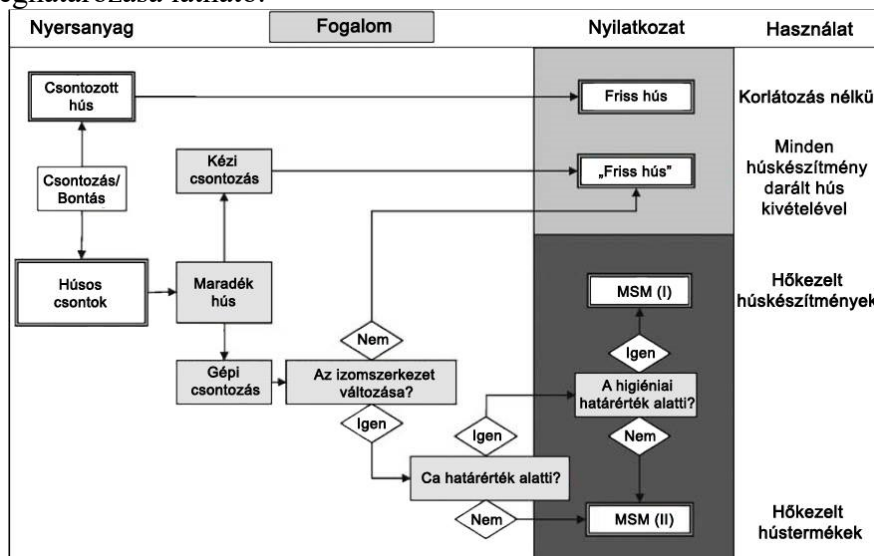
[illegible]eghatározása látható:

Nyersanyag

Fogalom

Nyilatkozat

Használat

Csontozott hús

Friss hús

Korlátozás nélkü

Csontozás/ Bontás

Kézi csontozás

„Friss hús"

Minden húskészítmény darált hús kivételével

Húsos csontok

Maradék hús

Hőkezelt húskészítmények

MSM (I)

Nem

Igen

Gépi csontozás

Az izomszerkezet változása?

A higiéniai határérték alatti?

Igen

Igen

Nem

Ca határérték alatti?

Nem

MSM (II)

Hőkezelt hústermékek